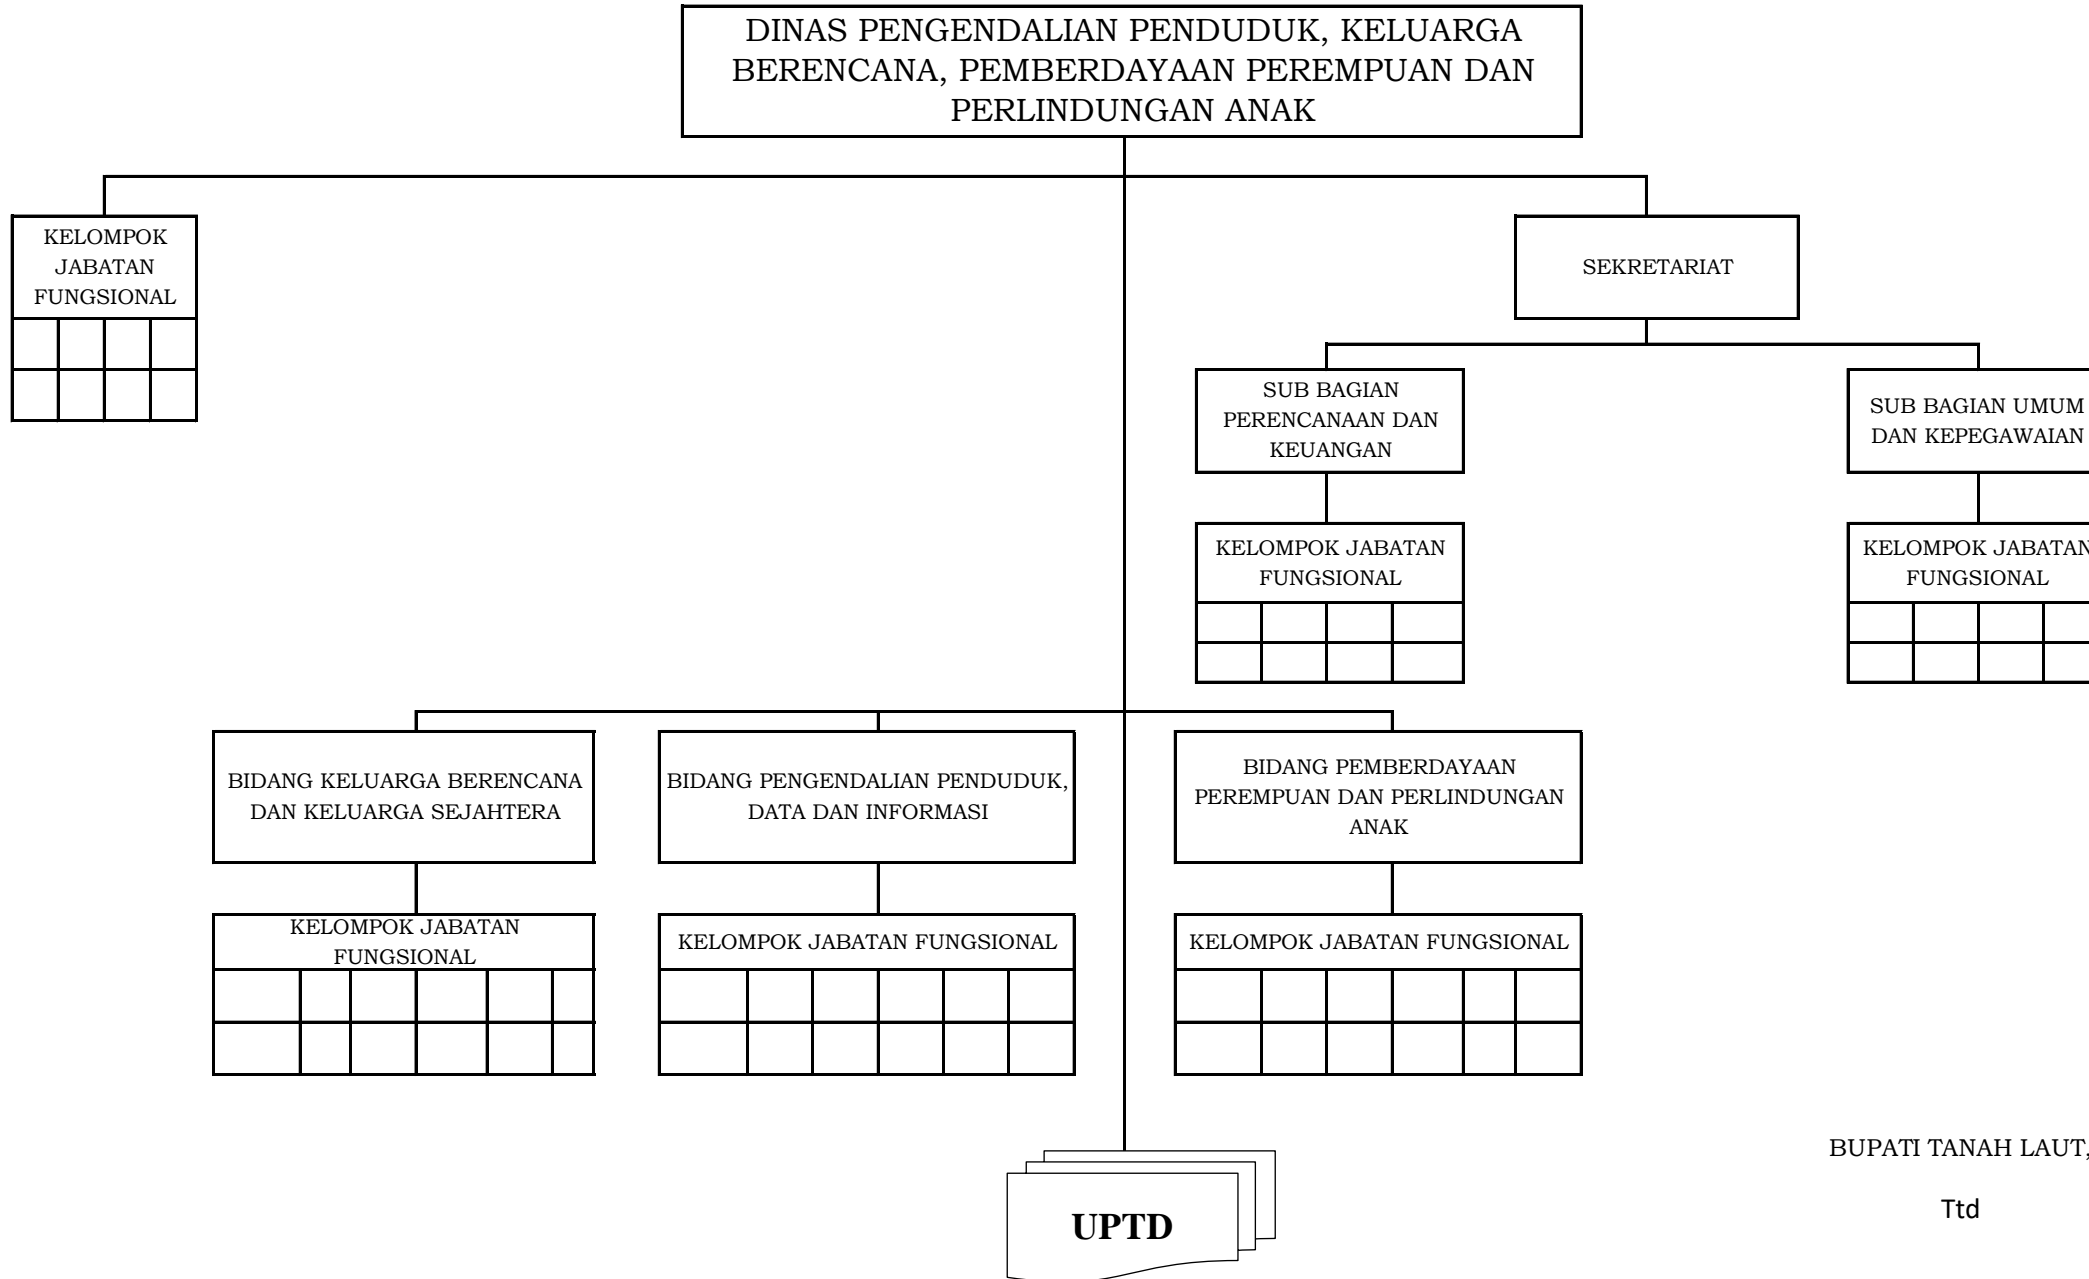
DINAS PENGENDALIAN PENDUDUK, KELUARGA BERENCANA, PEMBERDAYAAN PEREMPUAN DAN PERLINDUNGAN ANAK

KELOMPOK JABATAN FUNGSIONAL

SEKRETARIAT

SUB BAGIAN PERENCANAAN DAN KEUANGAN

SUB BAGIAN UMUM DAN KEPEGAWAIAN

KELOMPOK JABATAN FUNGSIONAL

KELOMPOK JABATAN FUNGSIONAL

BIDANG KELUARGA BERENCANA DAN KELUARGA SEJAHTERA

BIDANG PENGENDALIAN PENDUDUK, DATA DAN INFORMASI

BIDANG PEMBERDAYAAN PEREMPUAN DAN PERLINDUNGAN ANAK

KELOMPOK JABATAN FUNGSIONAL

KELOMPOK JABATAN FUNGSIONAL

KELOMPOK JABATAN FUNGSIONAL

UPTD

BUPATI TANAH LAUT,

Ttd